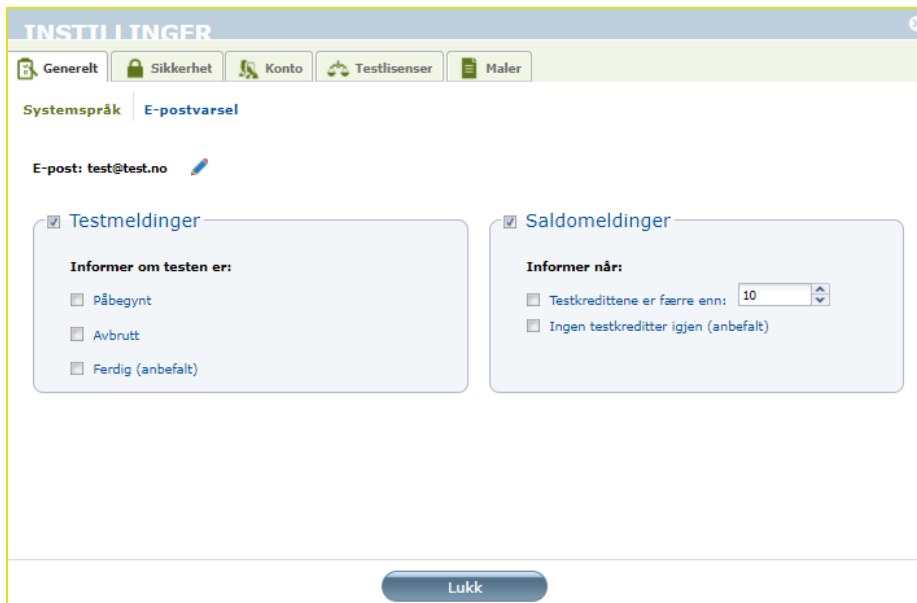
INSTILLINGER

Generelt | Sikkerhet | Konto | Testlisenser | Maler

Systemspråk | E-postvarsel

E-post: test@test.no

Testmeldinger

Informer om testen er:

Påbegynt

Avbrutt

Ferdig (anbefalt)

Saldomeldinger

Informer når:

Testkredittene er færre enn: 10

Ingen testkreditter igjen (anbefalt)

Lukk